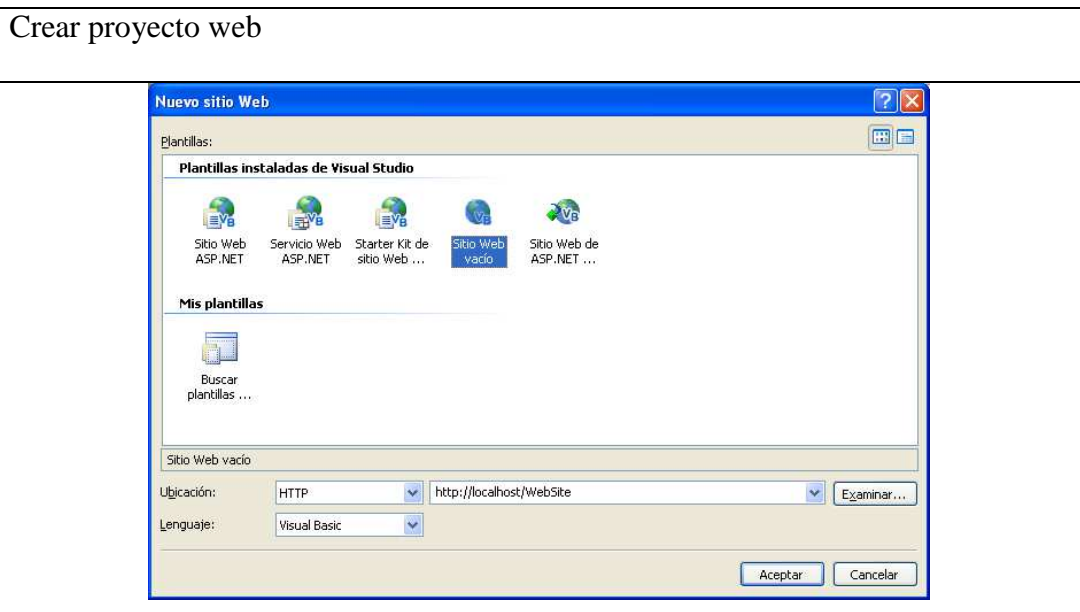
Crear proyecto web

Nuevo sitio Web

Plantillas:

Plantillas instaladas de Visual Studio

Sitio Web ASP.NET

Servicio Web ASP.NET

Starter Kit de sitio Web ...

Sitio Web vacío

Sitio Web de ASP.NET ...

Mis plantillas

Buscar plantillas ...

Sitio Web vacío

Ubicación: HTTP http://localhost/WebSite Examinar...

Lenguaje: Visual Basic

Aceptar Cancelar